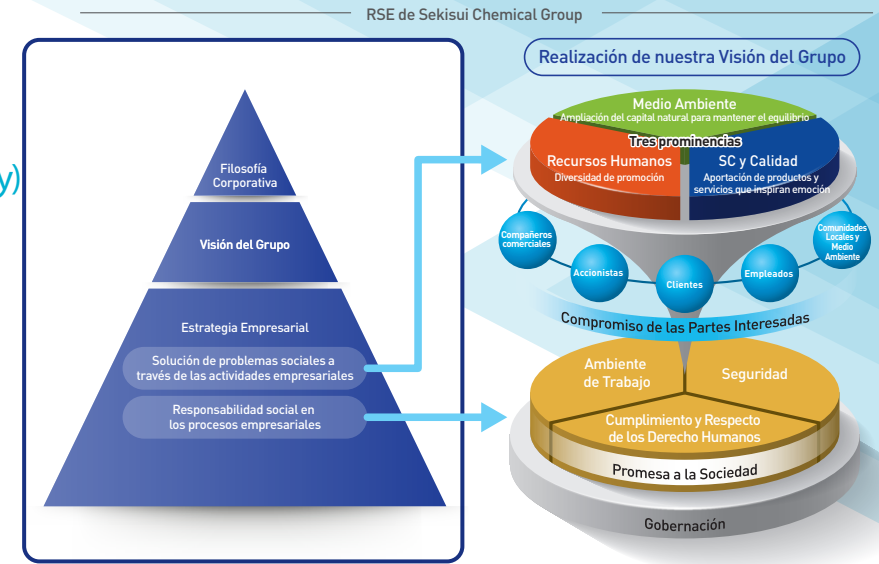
RSE de Sekisui Chemical Group

y)

Filosofía Corporativa

Visión del Grupo

Estrategia Empresarial

Solución de problemas sociales a través de las actividades empresariales

Responsabilidad social en los procesos empresariales

Realización de nuestra Visión del Grupo

Medio Ambiente
Ampliación del capital natural para mantener el equilibrio

Tres prominencias

Recursos Humanos
Diversidad de promoción

SC y Calidad
Aportación de productos y servicios que inspiran emoción

Compañeros comerciales

Accionistas

Clientes

Empleados

Comunidades Locales y Medio Ambiente

Compromiso de las Partes Interesadas

Ambiente de Trabajo

Seguridad

Cumplimiento y Respecto de los Derecho Humanos

Promesa a la Sociedad

Gobernación